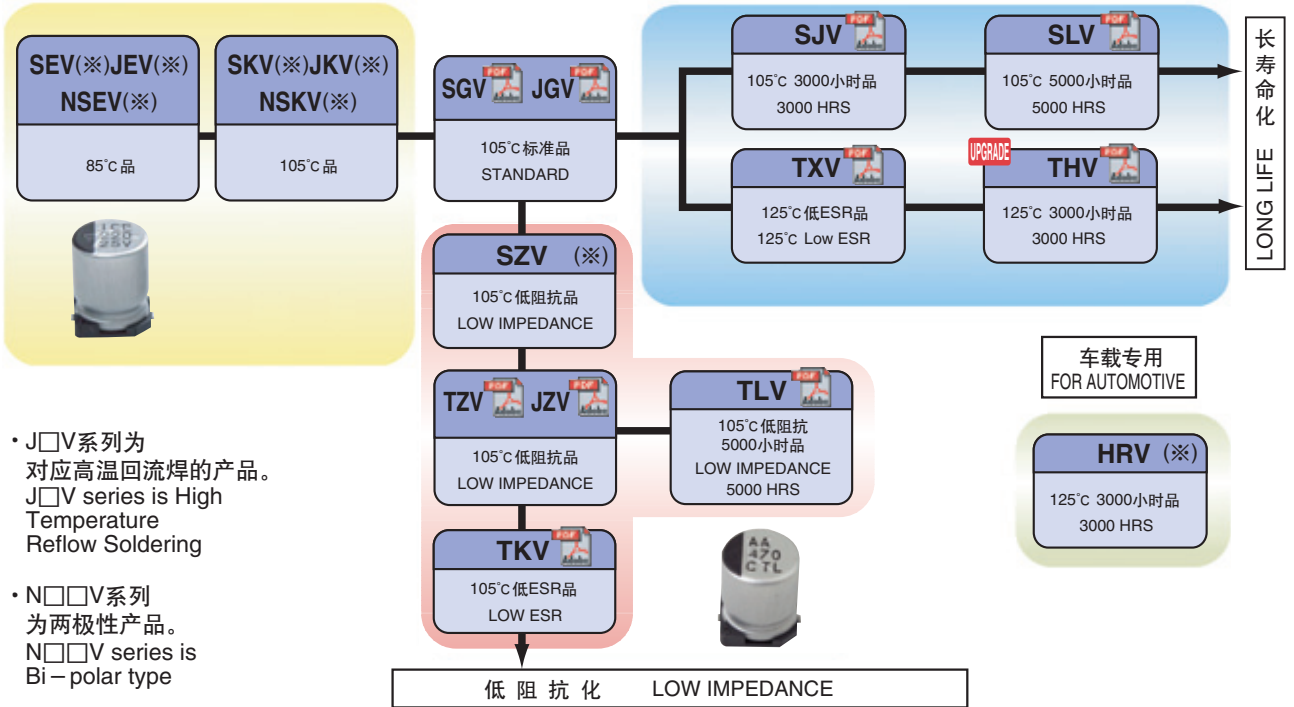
SEV(※)JEV(※)
NSEV(※)

85°C品

SKV(※)JKV(※)
NSKV(※)

105°C品

SGV PDF JGV PDF

105°C标准品
STANDARD

SJV PDF

105°C 3000小时品
3000 HRS

SLV PDF

105°C 5000小时品
5000 HRS

TXV PDF

125°C低ESR品
125°C Low ESR

UPGRADE

THV PDF

125°C 3000小时品
3000 HRS

长寿命化

LONG LIFE

SZV (※)

105°C低阻抗品
LOW IMPEDANCE

TZV PDF JZV PDF

105°C低阻抗品
LOW IMPEDANCE

TLV PDF

105°C低阻抗
5000小时品
LOW IMPEDANCE
5000 HRS

TKV PDF

105°C低ESR品
LOW ESR

车载专用
FOR AUTOMOTIVE

HRV (※)

125°C 3000小时品
3000 HRS

• J□V系列为
对应高温回流焊的产品。
J□V series is High Temperature Reflow Soldering

• N□□V系列
为两极性产品。
N□□V series is Bi – polar type

低 阻 抗 化　　LOW IMPEDANCE